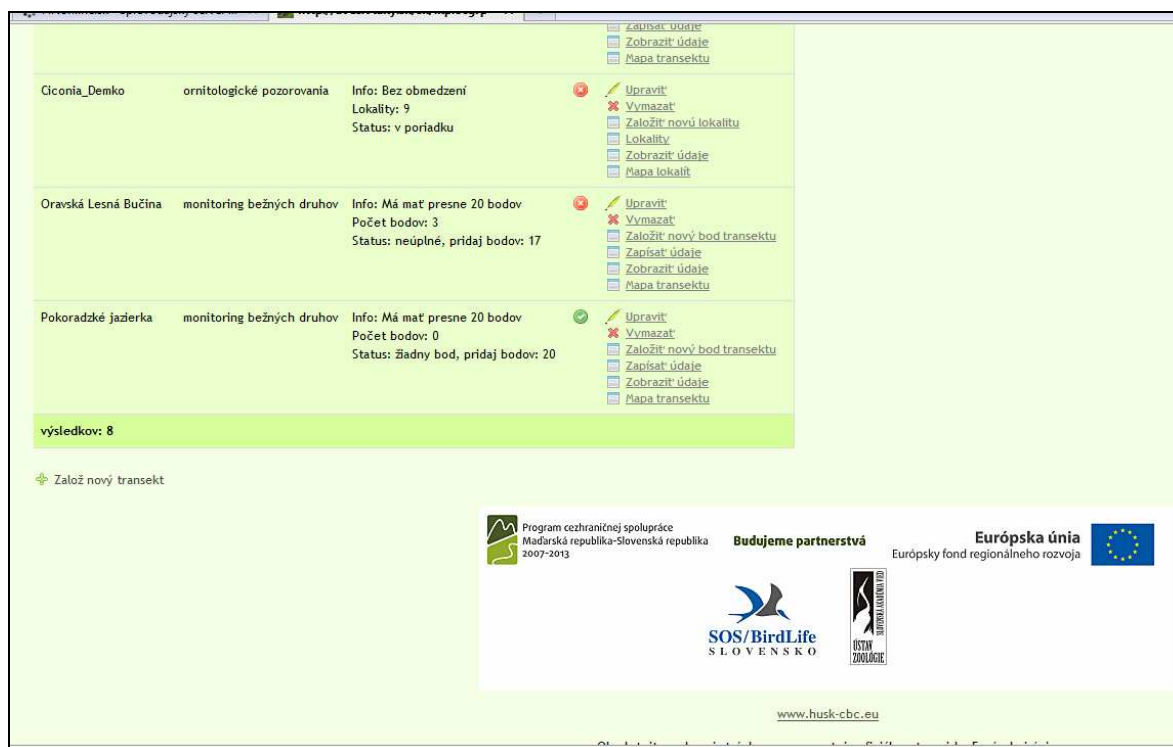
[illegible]

Zapísať údaje
Zobraziť údaje
Mapa transektu

| | | | |
|---|---|---|---|
| Ciconia_Demko | ornitologické pozorovania | Info: Bez obmedzení<br>Lokality: 9<br>Status: v poriadku | Upraviť<br>Vymazať<br>Založiť novú lokalitu<br>Lokality<br>Zobraziť údaje<br>Mapa lokalít |
| Oravská Lesná Bučina | monitoring bežných druhov | Info: Má mať presne 20 bodov<br>Počet bodov: 3<br>Status: neúplné, pridaj bodov: 17 | Upraviť<br>Vymazať<br>Založiť nový bod transektu<br>Zapísať údaje<br>Zobraziť údaje<br>Mapa transektu |
| Pokoradzké jazierka | monitoring bežných druhov | Info: Má mať presne 20 bodov<br>Počet bodov: 0<br>Status: žiadny bod, pridaj bodov: 20 | Upraviť<br>Vymazať<br>Založiť nový bod transektu<br>Zapísať údaje<br>Zobraziť údaje<br>Mapa transektu |

výsledkov: 8

Založ nový transekt

Program cezhraničnej spolupráce Maďarská republika-Slovenská republika 2007-2013

Budujeme partnerstvá

Európska únia
Európsky fond regionálneho rozvoja

SOS/BirdLife SLOVENSKO

SLOVENSKÁ AKADÉMIA VIED ÚSTAV ZOOLÓGIE

www.husk-cbc.eu

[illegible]